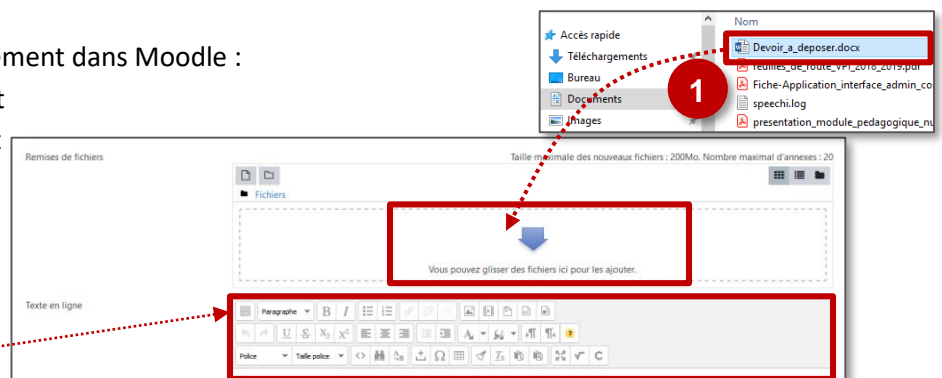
ment dans Moodle :

t

Accès rapide
Téléchargements
Bureau
Documents
Images

Nom
Devoir_a_deposer.docx
Feuilles_de_route_VPI_2018_2019.pdf
Fiche-Application_interface_admin_co
speechi.log
presentation_module_pedagogique_nu

1

Remises de fichiers

Taille maximale des nouveaux fichiers : 200Mo. Nombre maximal d'annexes : 20

Fichiers

Vous pouvez glisser des fichiers ici pour les ajouter.

Texte en ligne

Paragraphe B I

Police Taille police